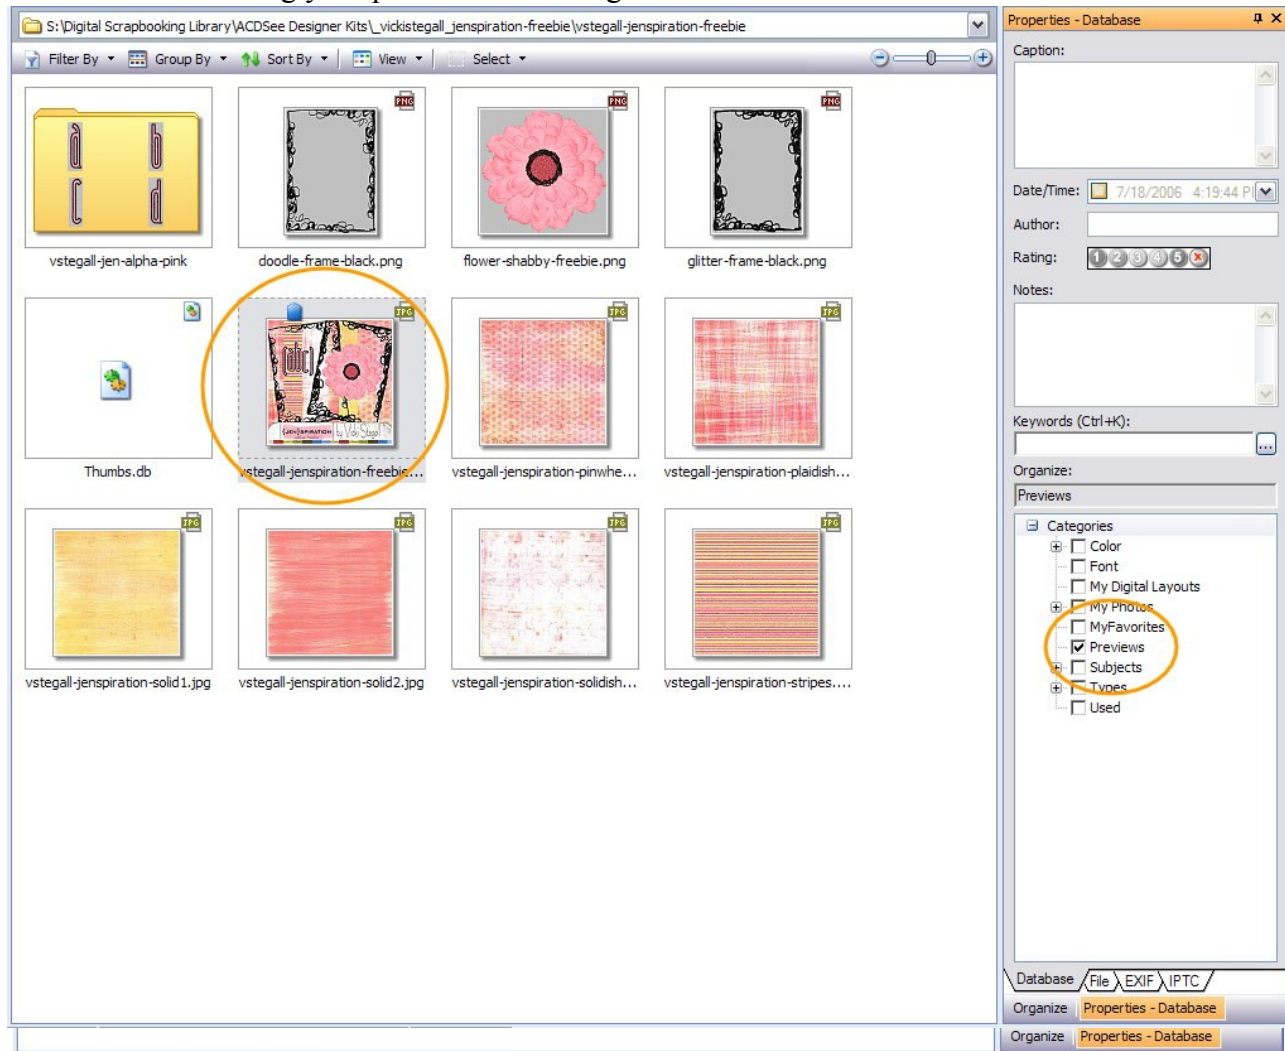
S:\Digital Scrapbooking Library\ACDSee Designer Kits\_vickistegall_jenspiration-freebie\vstegall-jenspiration-freebie

Filter By ▾ Group By ▾ Sort By ▾ View ▾ Select ▾

PNG PNG PNG

vstegall-jen-alpha-pink
doodle-frame-black.png
flower-shabby-freebie.png
glitter-frame-black.png

JPG JPG JPG

Thumbs.db
vstegall-jenspiration-freebie...
vstegall-jenspiration-pinwhe...
vstegall-jenspiration-plaidish...

JPG JPG JPG JPG

vstegall-jenspiration-solid1.jpg
vstegall-jenspiration-solid2.jpg
vstegall-jenspiration-solidish...
vstegall-jenspiration-stripes....

Properties - Database

Caption:

Date/Time: 7/18/2006 4:19:44 P

Author:

Rating: 1 2 3 4 5

Notes:

Keywords (Ctrl+K):

Organize:

Previews

Categories
Color
Font
My Digital Layouts
My Photos
MyFavorites
Previews
Subjects
Types
Used

Database File EXIF IPTC

Organize Properties - Database

Organize Properties - Database